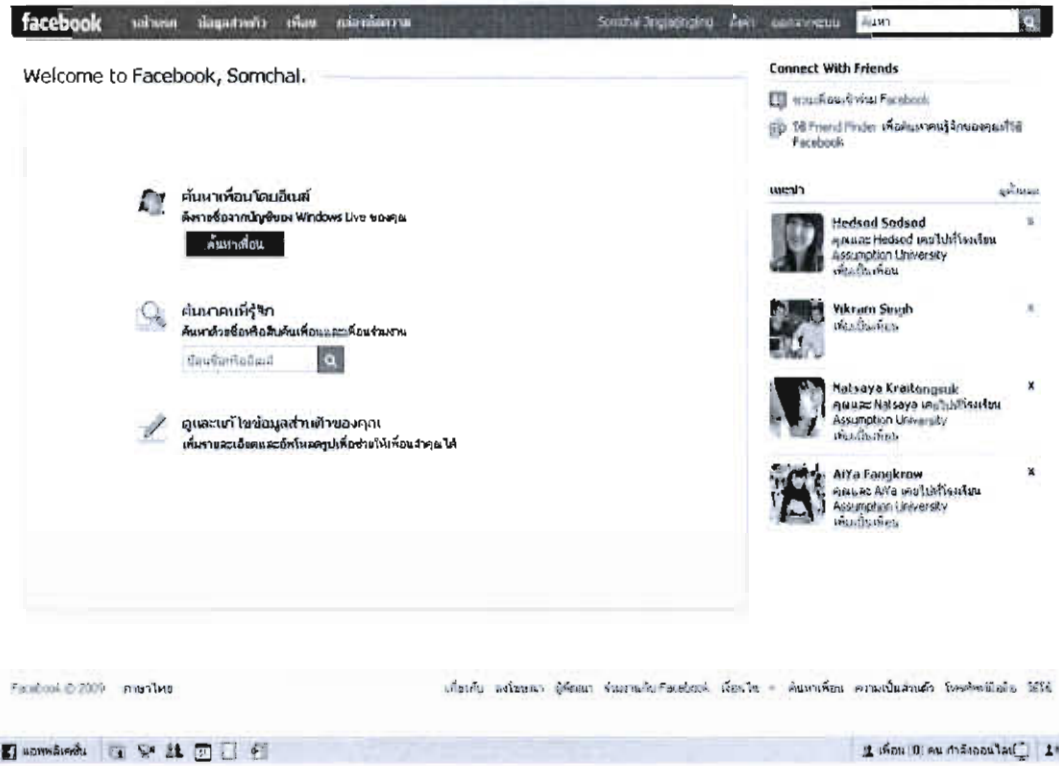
facebook หน้าแรก ข้อมูลส่วนตัว เพื่อน กล่องข้อความ Somchai Singsingsing ตั้งค่า ออกจากระบบ ค้นหา

Welcome to Facebook, Somchai.

ค้นหาเพื่อนโดยอีเมล์
ดึงรายชื่อจากบัญชีของ Windows Live ของคุณ
ค้นหาเพื่อน

ค้นหาคนที่รู้จัก
ค้นหาด้วยชื่อหรือสืบค้นเพื่อนและเพื่อนร่วมงาน
ป้อนชื่อหรืออีเมล์

ดูและแก้ไขข้อมูลส่วนตัวของคุณ
เพิ่มรายละเอียดและอัพโหลดรูปเพื่อช่วยให้เพื่อนจำคุณได้

Connect With Friends
ชวนเพื่อนเข้าร่วม Facebook
ใช้ Friend Finder เพื่อค้นหาคนรู้จักของคุณที่ใช้ Facebook

แนะนำ ดูทั้งหมด

Hedsod Sodsod
คุณและ Hedsod เคยไปที่โรงเรียน Assumption University
เพิ่มเป็นเพื่อน

Vikram Singh
เพิ่มเป็นเพื่อน

Natsaya Kraitongsuk
คุณและ Natsaya เคยไปที่โรงเรียน Assumption University
เพิ่มเป็นเพื่อน

AiYa Fangkrow
คุณและ AiYa เคยไปที่โรงเรียน Assumption University
เพิ่มเป็นเพื่อน

Facebook © 2009 ภาษาไทย

เกี่ยวกับ ลงโฆษณา ผู้พัฒนา ร่วมงานกับ Facebook เงื่อนไข ค้นหาเพื่อน ความเป็นส่วนตัว โทรศัพท์มือถือ วิธีใช้

แอพพลิเคชั่น

เพื่อน (0) คน กำลังออนไลน์